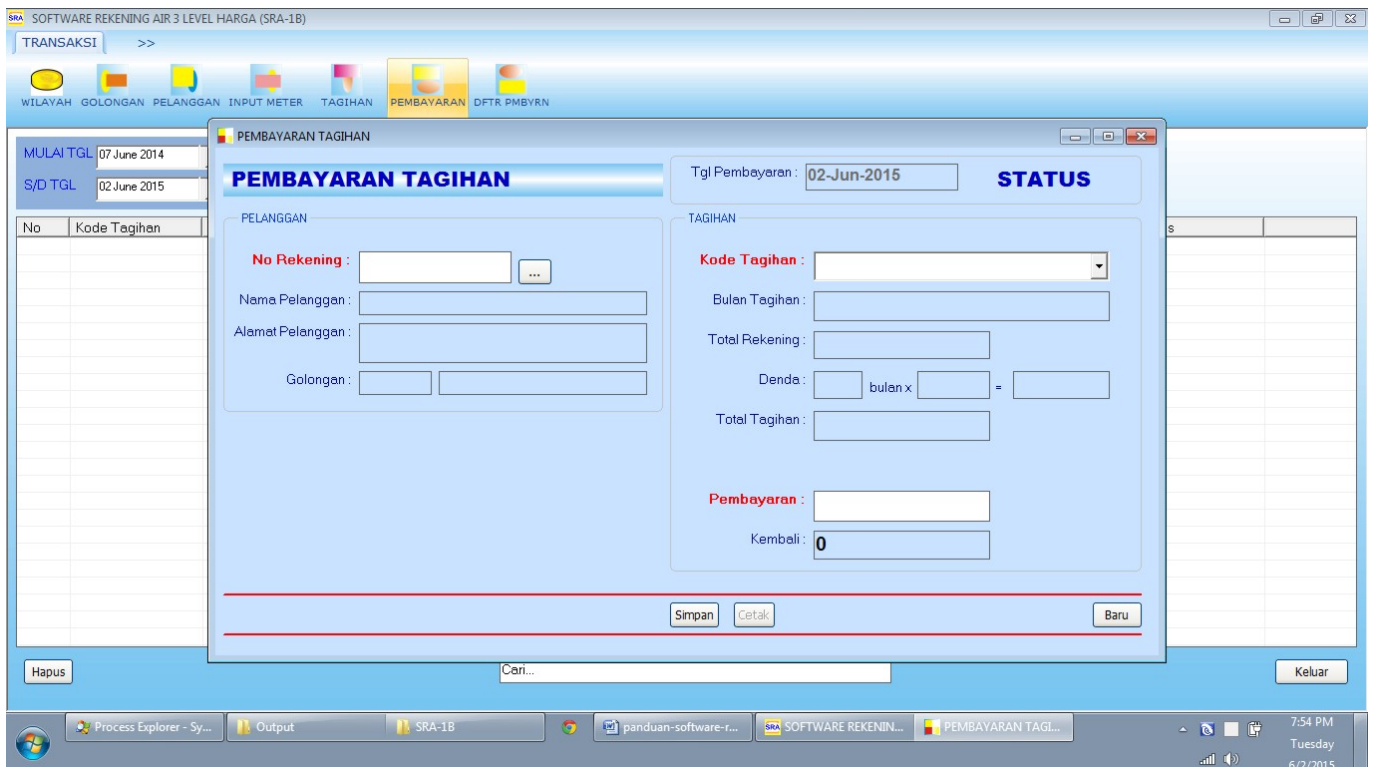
SRA SOFTWARE REKENING AIR 3 LEVEL HARGA (SRA-1B)

TRANSAKSI >>

WILAYAH GOLONGAN PELANGGAN INPUT METER TAGIHAN PEMBAYARAN DFTR PMBYRN

MULAI TGL 07 June 2014

S/D TGL 02 June 2015

No Kode Tagihan

s

PEMBAYARAN TAGIHAN

PEMBAYARAN TAGIHAN

Tgl Pembayaran : 02-Jun-2015

STATUS

PELANGGAN

No Rekening : ...

Nama Pelanggan :

Alamat Pelanggan :

Golongan :

TAGIHAN

Kode Tagihan :

Bulan Tagihan :

Total Rekening :

Denda : bulan x =

Total Tagihan :

Pembayaran :

Kembali : 0

Simpan Cetak Baru

Hapus

Cari...

Keluar

Process Explorer - Sy... Output SRA-1B panduan-software-r... SRA SOFTWARE REKENIN... PEMBAYARAN TAGI...

7:54 PM
Tuesday
6/2/2015